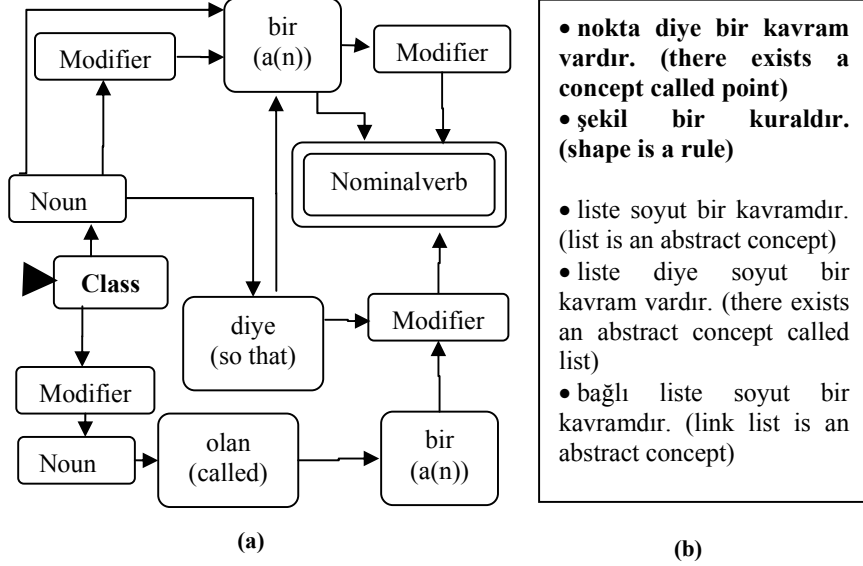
bir (a(n))

Modifier

Modifier

Nominalverb

Noun

Class

diye (so that)

Modifier

Modifier

Noun

olan (called)

bir (a(n))

(a)

• **nokta diye bir kavram vardır. (there exists a concept called point)**
• **şekil bir kuraldır. (shape is a rule)**

• liste soyut bir kavramdır. (list is an abstract concept)
• liste diye soyut bir kavram vardır. (there exists an abstract concept called list)
• bağlı liste soyut bir kavramdır. (link list is an abstract concept)

(b)